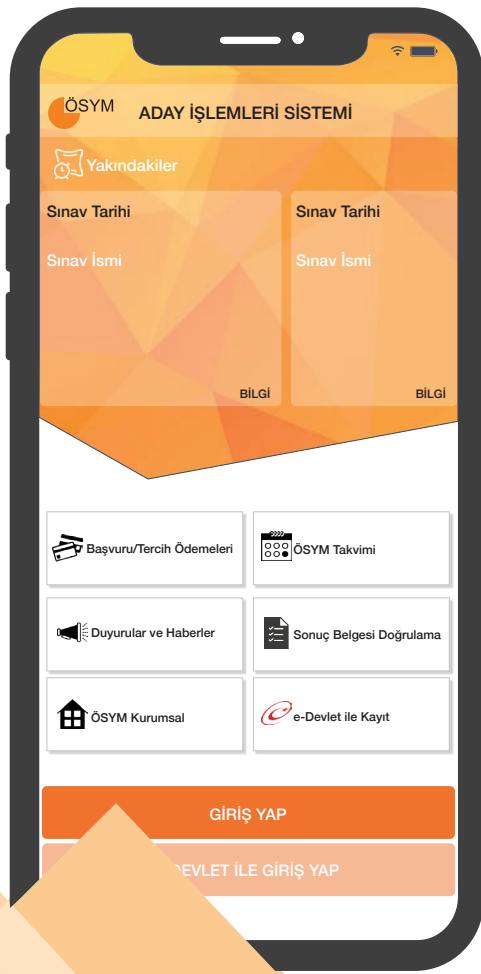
ÖSYM ADAY İŞLEMLERİ SİSTEMİ

Yakındakiler

Sınav Tarihi

Sınav İsmi

BİLGİ

Sınav Tarihi

Sınav İsmi

BİLGİ

Başvuru/Tercih Ödemeleri

ÖSYM Takvimi

Duyurular ve Haberler

Sonuç Belgesi Doğrulama

ÖSYM Kurumsal

e-Devlet ile Kayıt

GİRİŞ YAP

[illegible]DEVLET İLE GİRİŞ YAP